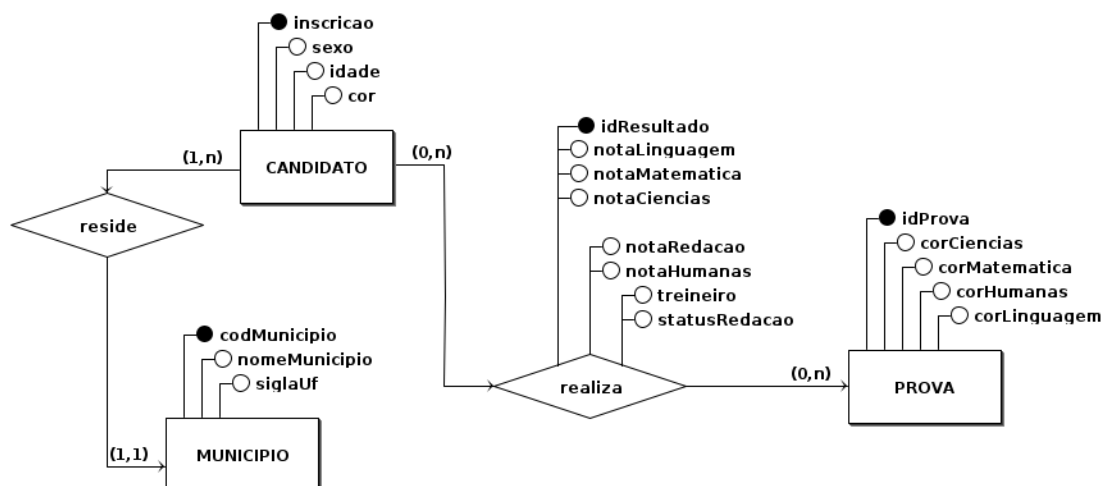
inscricao
sexo
idade
cor

CANDIDATO

(1,n)

(0,n)

reside

idResultado
notaLinguagem
notaMatematica
notaCiencias

notaRedacao
notaHumanas
treineiro
statusRedacao

idProva
corCiencias
corMatematica
corHumanas
corLinguagem

codMunicipio
nomeMunicipio
siglaUf

realiza

(0,n)

PROVA

(1,1)

MUNICIPIO